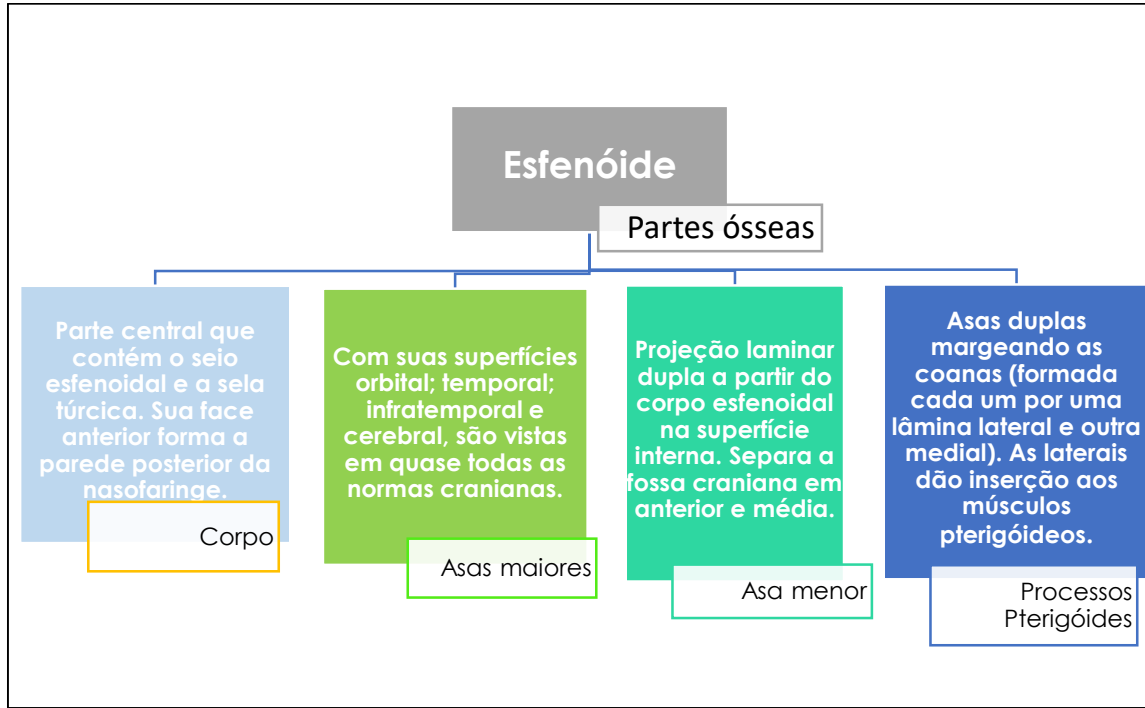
Esfenóide

Partes ósseas

Parte central que contém o seio esfenoidal e a sela túrcica. Sua face anterior forma a parede posterior da nasofaringe.

Corpo

Com suas superfícies orbital; temporal; infratemporal e cerebral, são vistas em quase todas as normas cranianas.

Asas maiores

Projeção laminar dupla a partir do corpo esfenoidal na superfície interna. Separa a fossa craniana em anterior e média.

Asa menor

Asas duplas margeando as coanas (formada cada um por uma lâmina lateral e outra medial). As laterais dão inserção aos músculos pterigóideos.

Processos Pterigóides